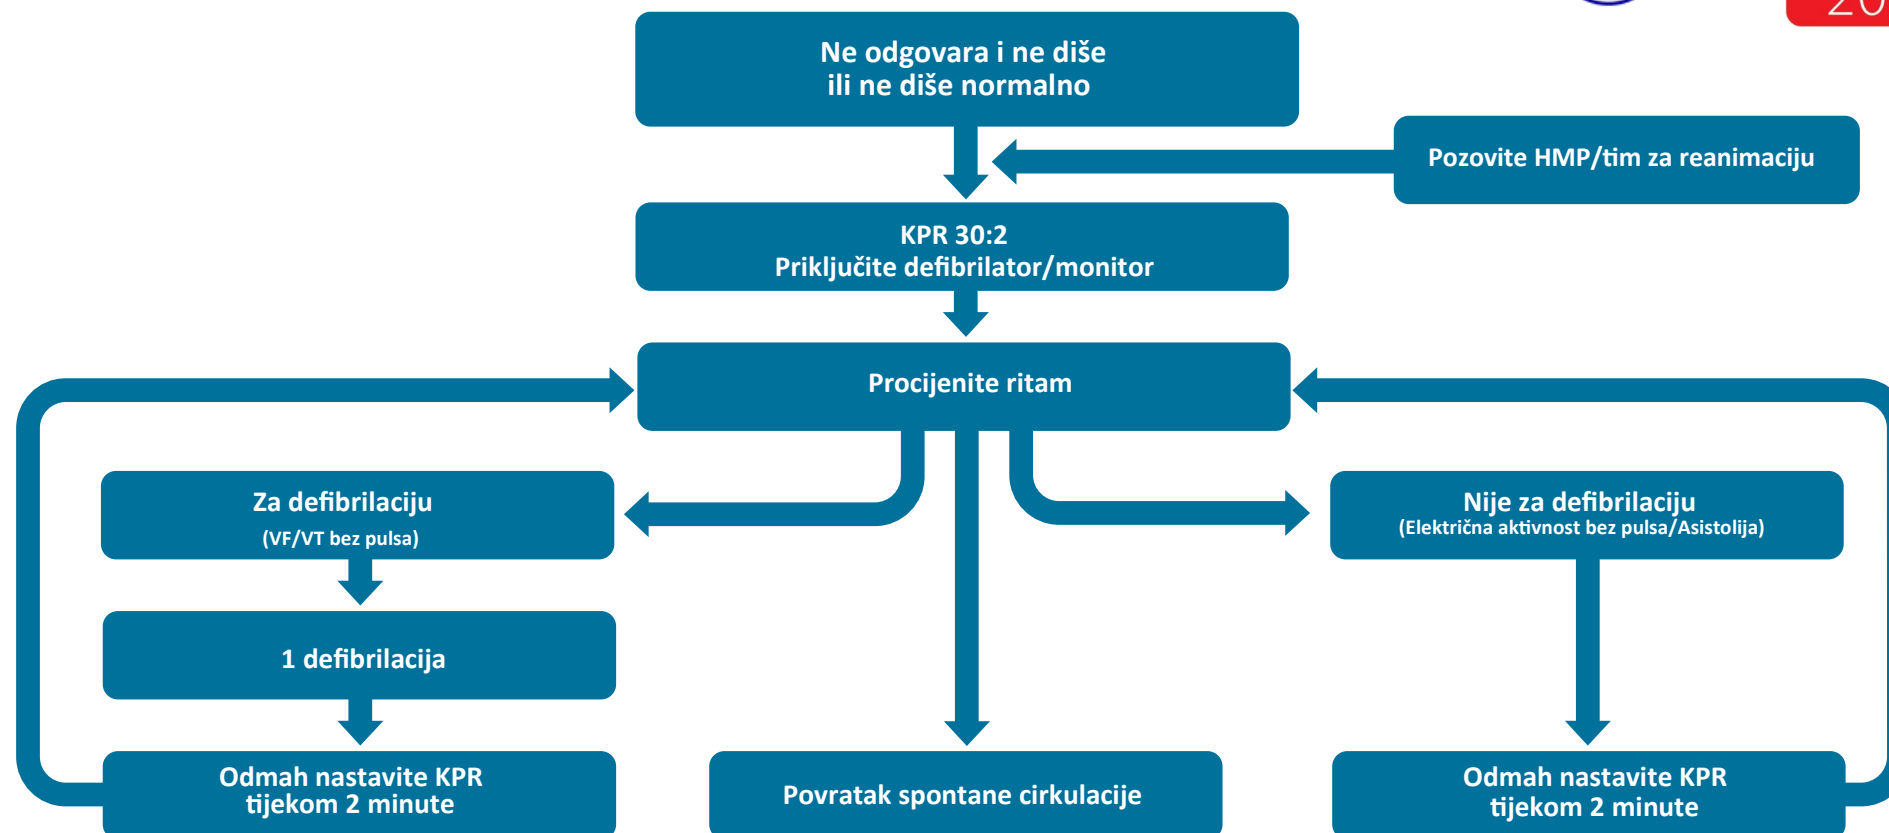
20

Ne odgovara i ne diše
ili ne diše normalno

Pozovite HMP/tim za reanimaciju

KPR 30:2
Priključite defibrilator/monitor

Procijenite ritam

Za defibrilaciju
(VF/VT bez pulsa)

Nije za defibrilaciju
(Električna aktivnost bez pulsa/Asistolija)

1 defibrilacija

Odmah nastavite KPR
tijekom 2 minute

Povratak spontane cirkulacije

Odmah nastavite KPR
tijekom 2 minute